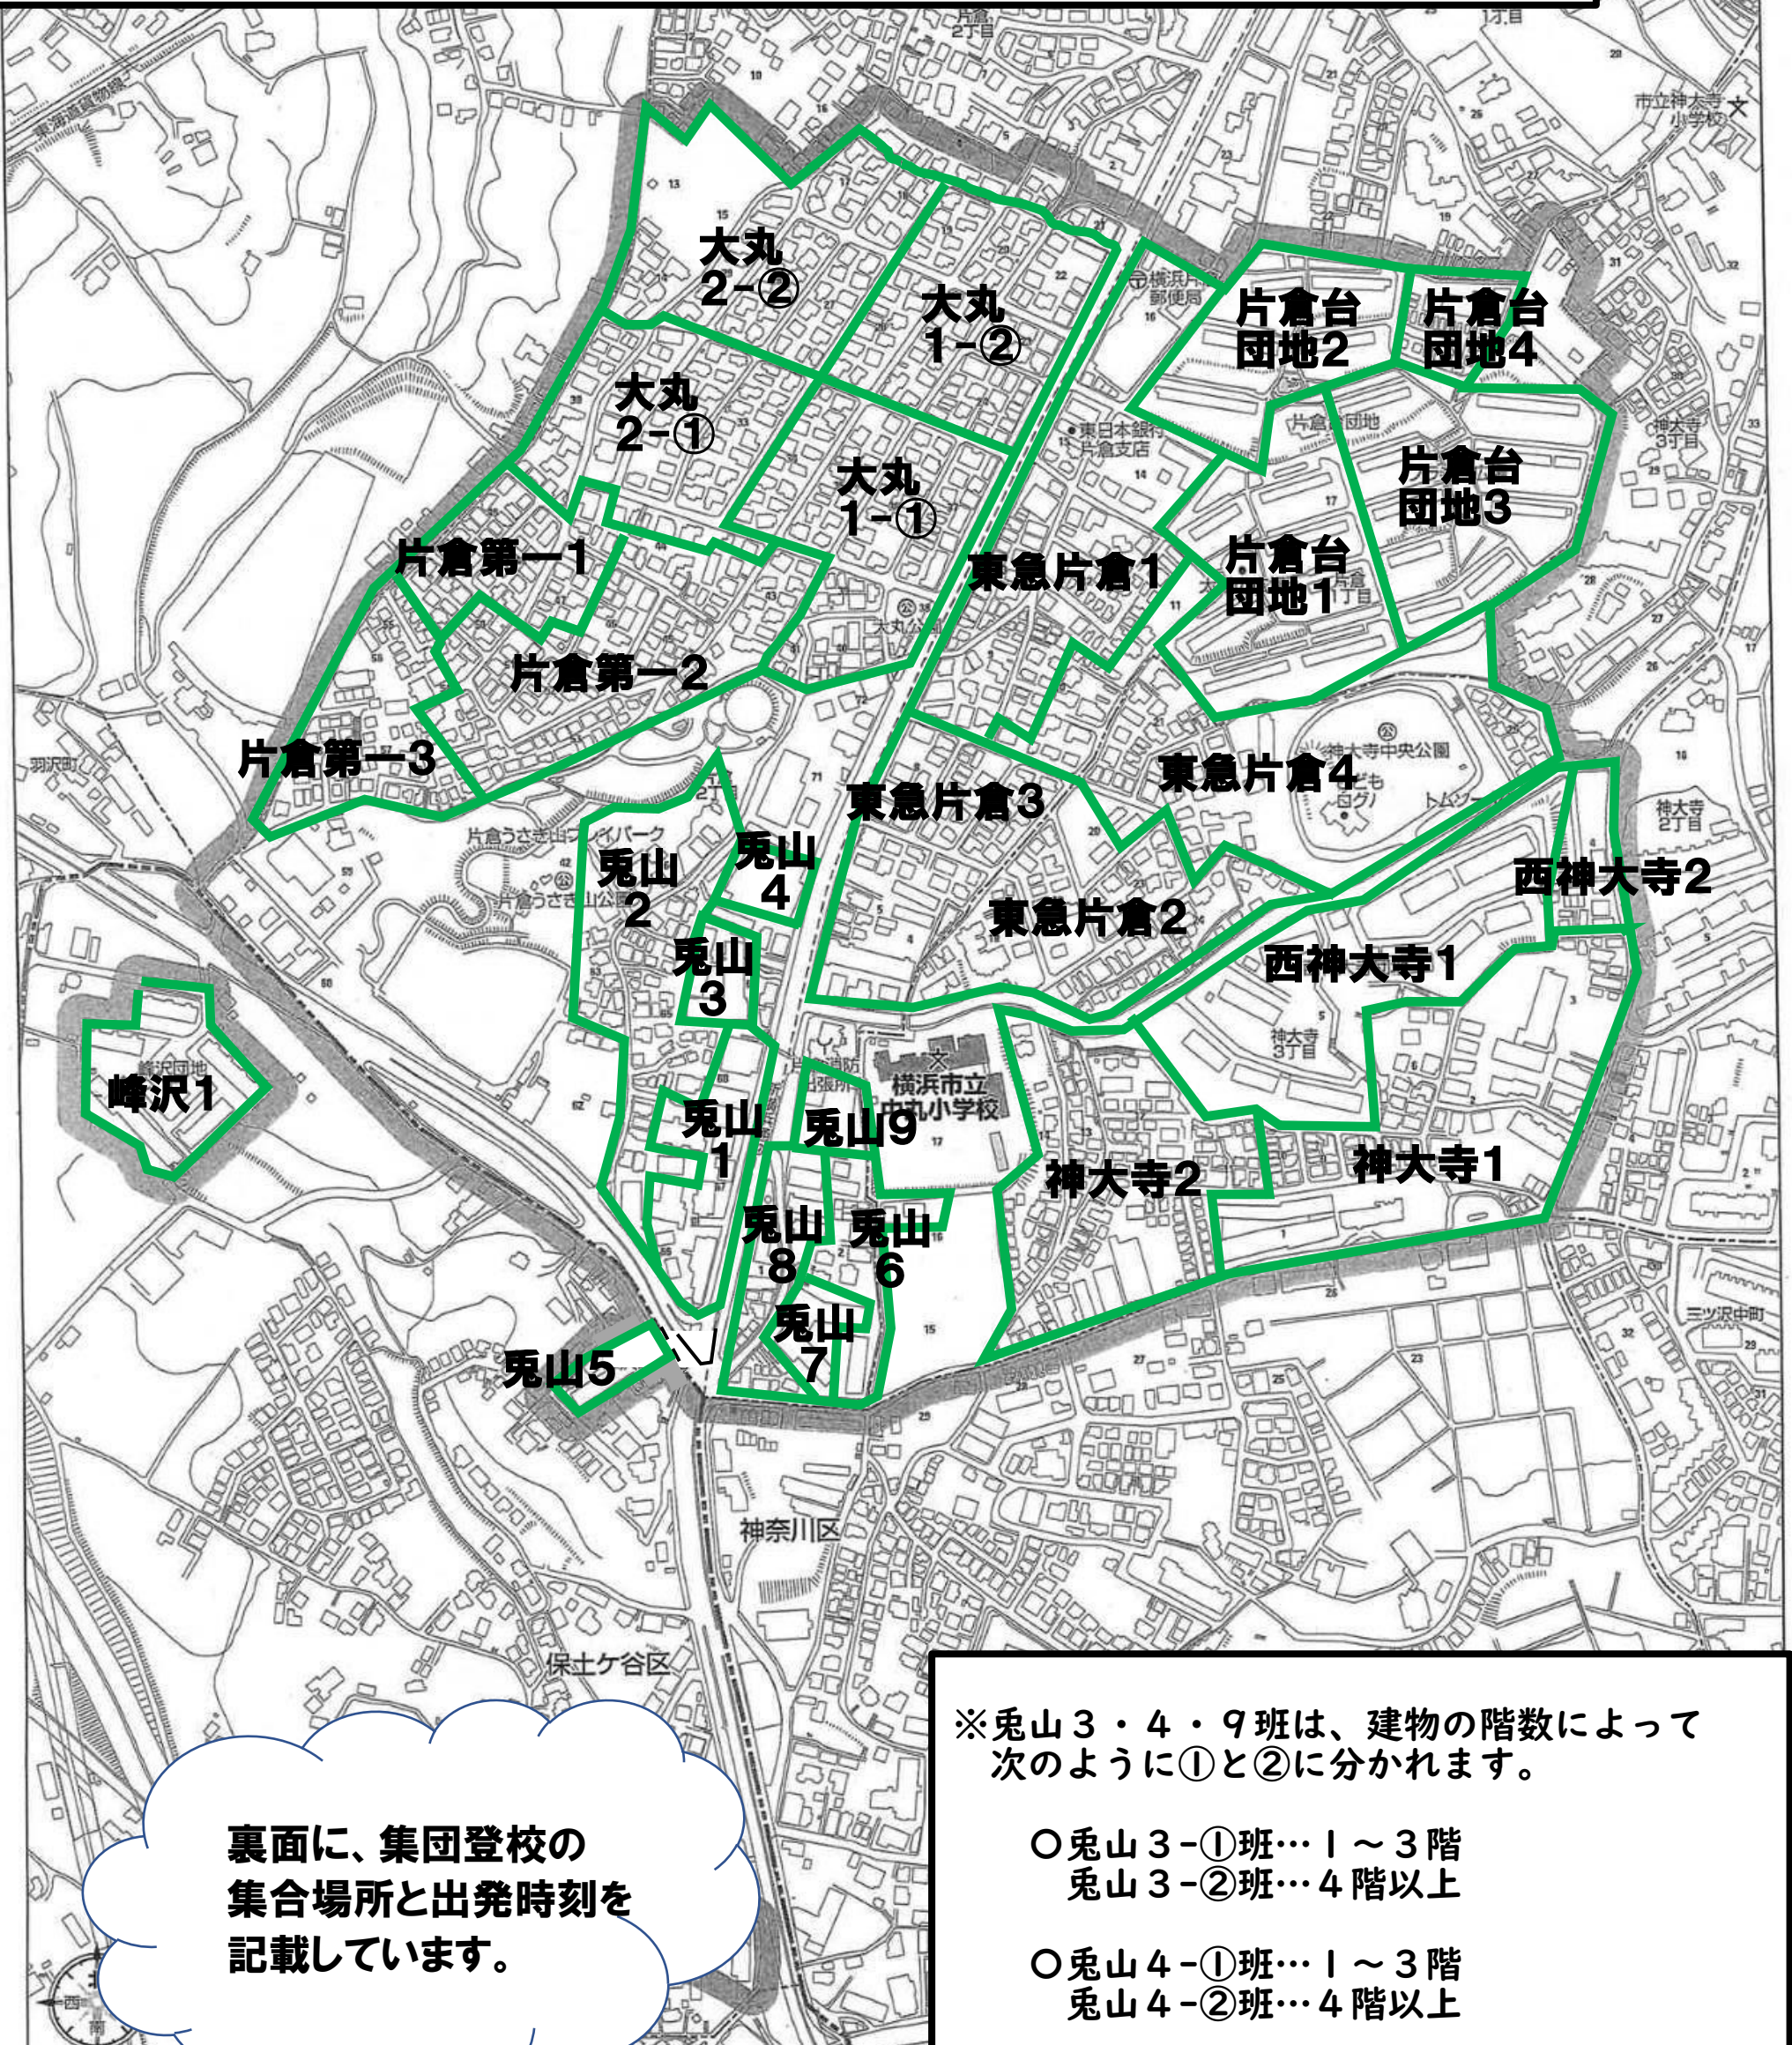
大丸
2-②

大丸
1-②

大丸
2-①

大丸
1-①

片倉第一1

片倉第一2

片倉第一3

東急片倉1

片倉台
団地2

片倉台
団地4

片倉台
団地3

片倉台
団地1

東急片倉4

東急片倉3

東急片倉2

西神大寺2

西神大寺1

兎山
2

兎山
4

兎山
3

兎山
1

兎山9

兎山
8

兎山
6

兎山
7

兎山5

峰沢1

神大寺2

神大寺1

横浜市立
大丸小学校

神奈川区

保土ケ谷区

東海道貨物線

羽沢町

市立神大寺小学校

神大寺中央公園

三ツ沢中町

横浜片倉郵便局

東日本銀行片倉支店

片倉うさぎ山公園

裏面に、集団登校の集合場所と出発時刻を記載しています。

※兎山3・4・9班は、建物の階数によって次のように①と②に分かれます。

○兎山3-①班…1～3階
兎山3-②班…4階以上

○兎山4-①班…1～3階
兎山4-②班…4階以上